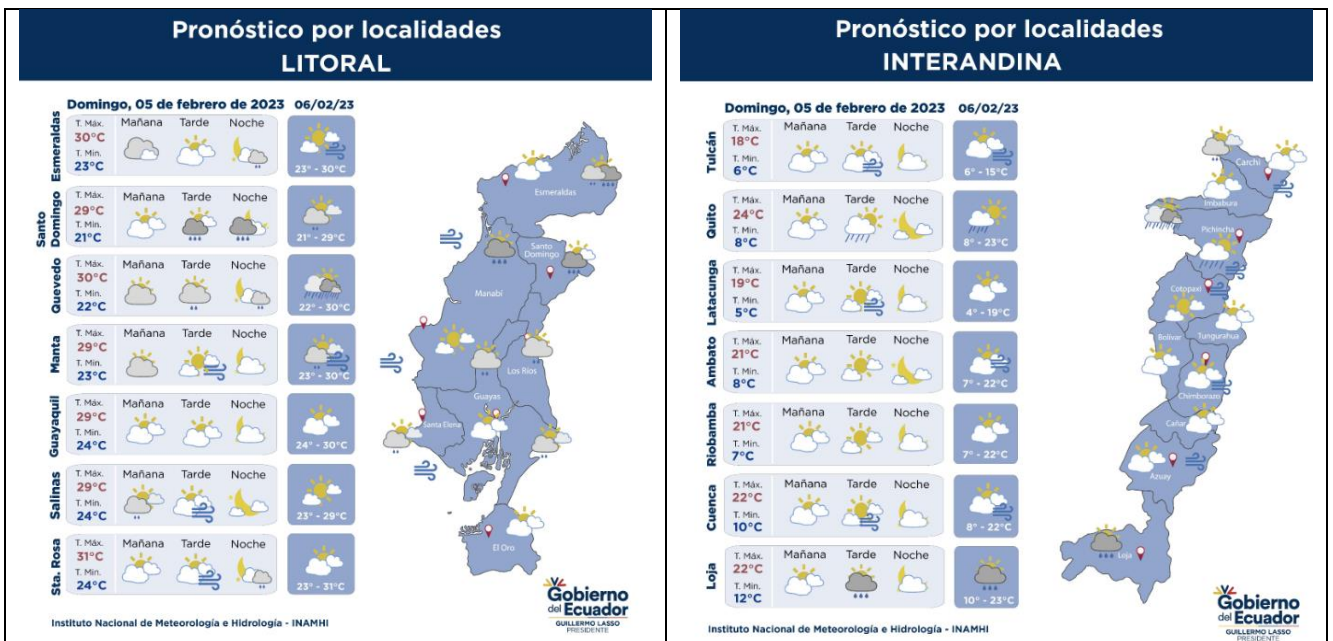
Pronóstico por localidades
LITORAL

Domingo, 05 de febrero de 2023 06/02/23

| | | Mañana | Tarde | Noche | 06/02/23 |
|---|---|---|---|---|---|
| Esmeraldas | T. Máx. 30°C T. Mín. 23°C | | | | 23° - 30°C |
| Santo Domingo | T. Máx. 29°C T. Mín. 21°C | | | | 21° - 29°C |
| Quevedo | T. Máx. 30°C T. Mín. 22°C | | | | 22° - 30°C |
| Manta | T. Máx. 29°C T. Mín. 23°C | | | | 23° - 30°C |
| Guayaquil | T. Máx. 29°C T. Mín. 24°C | | | | 24° - 30°C |
| Salinas | T. Máx. 29°C T. Mín. 24°C | | | | 23° - 29°C |
| Sta. Rosa | T. Máx. 31°C T. Mín. 24°C | | | | 23° - 31°C |

Esmeraldas
Santo Domingo
Manabí
Los Ríos
Guayas
Santa Elena
El Oro

Instituto Nacional de Meteorología e Hidrología - INAMHI

Gobierno del Ecuador
GUILLERMO LASSO
PRESIDENTE

Pronóstico por localidades
INTERANDINA

Domingo, 05 de febrero de 2023 06/02/23

| | | Mañana | Tarde | Noche | 06/02/23 |
|---|---|---|---|---|---|
| Tulcán | T. Máx. 18°C T. Mín. 6°C | | | | 6° - 15°C |
| Quito | T. Máx. 24°C T. Mín. 8°C | | | | 8° - 23°C |
| Latacunga | T. Máx. 19°C T. Mín. 5°C | | | | 4° - 19°C |
| Ambato | T. Máx. 21°C T. Mín. 8°C | | | | 7° - 22°C |
| Riobamba | T. Máx. 21°C T. Mín. 7°C | | | | 7° - 22°C |
| Cuenca | T. Máx. 22°C T. Mín. 10°C | | | | 8° - 22°C |
| Loja | T. Máx. 22°C T. Mín. 12°C | | | | 10° - 23°C |

Carchi
Imbabura
Pichincha
Cotopaxi
Tungurahua
Bolívar
Chimborazo
Cañar
Azuay
Loja

Instituto Nacional de Meteorología e Hidrología - INAMHI

Gobierno del Ecuador
GUILLERMO LASSO
PRESIDENTE